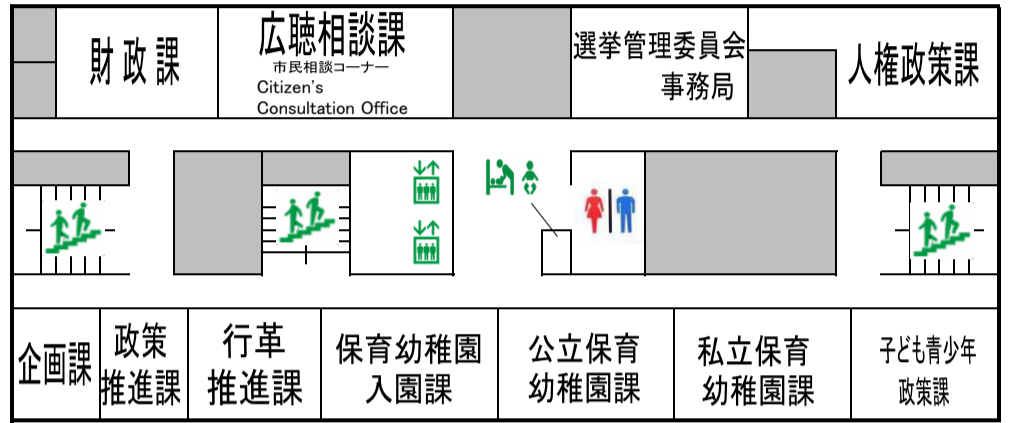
財政課

広聴相談課
市民相談コーナー
Citizen's
Consultation Office

選挙管理委員会
事務局

人権政策課

企画課

政策
推進課

行革
推進課

保育幼稚園
入園課

公立保育
幼稚園課

私立保育
幼稚園課

子ども青少年
政策課